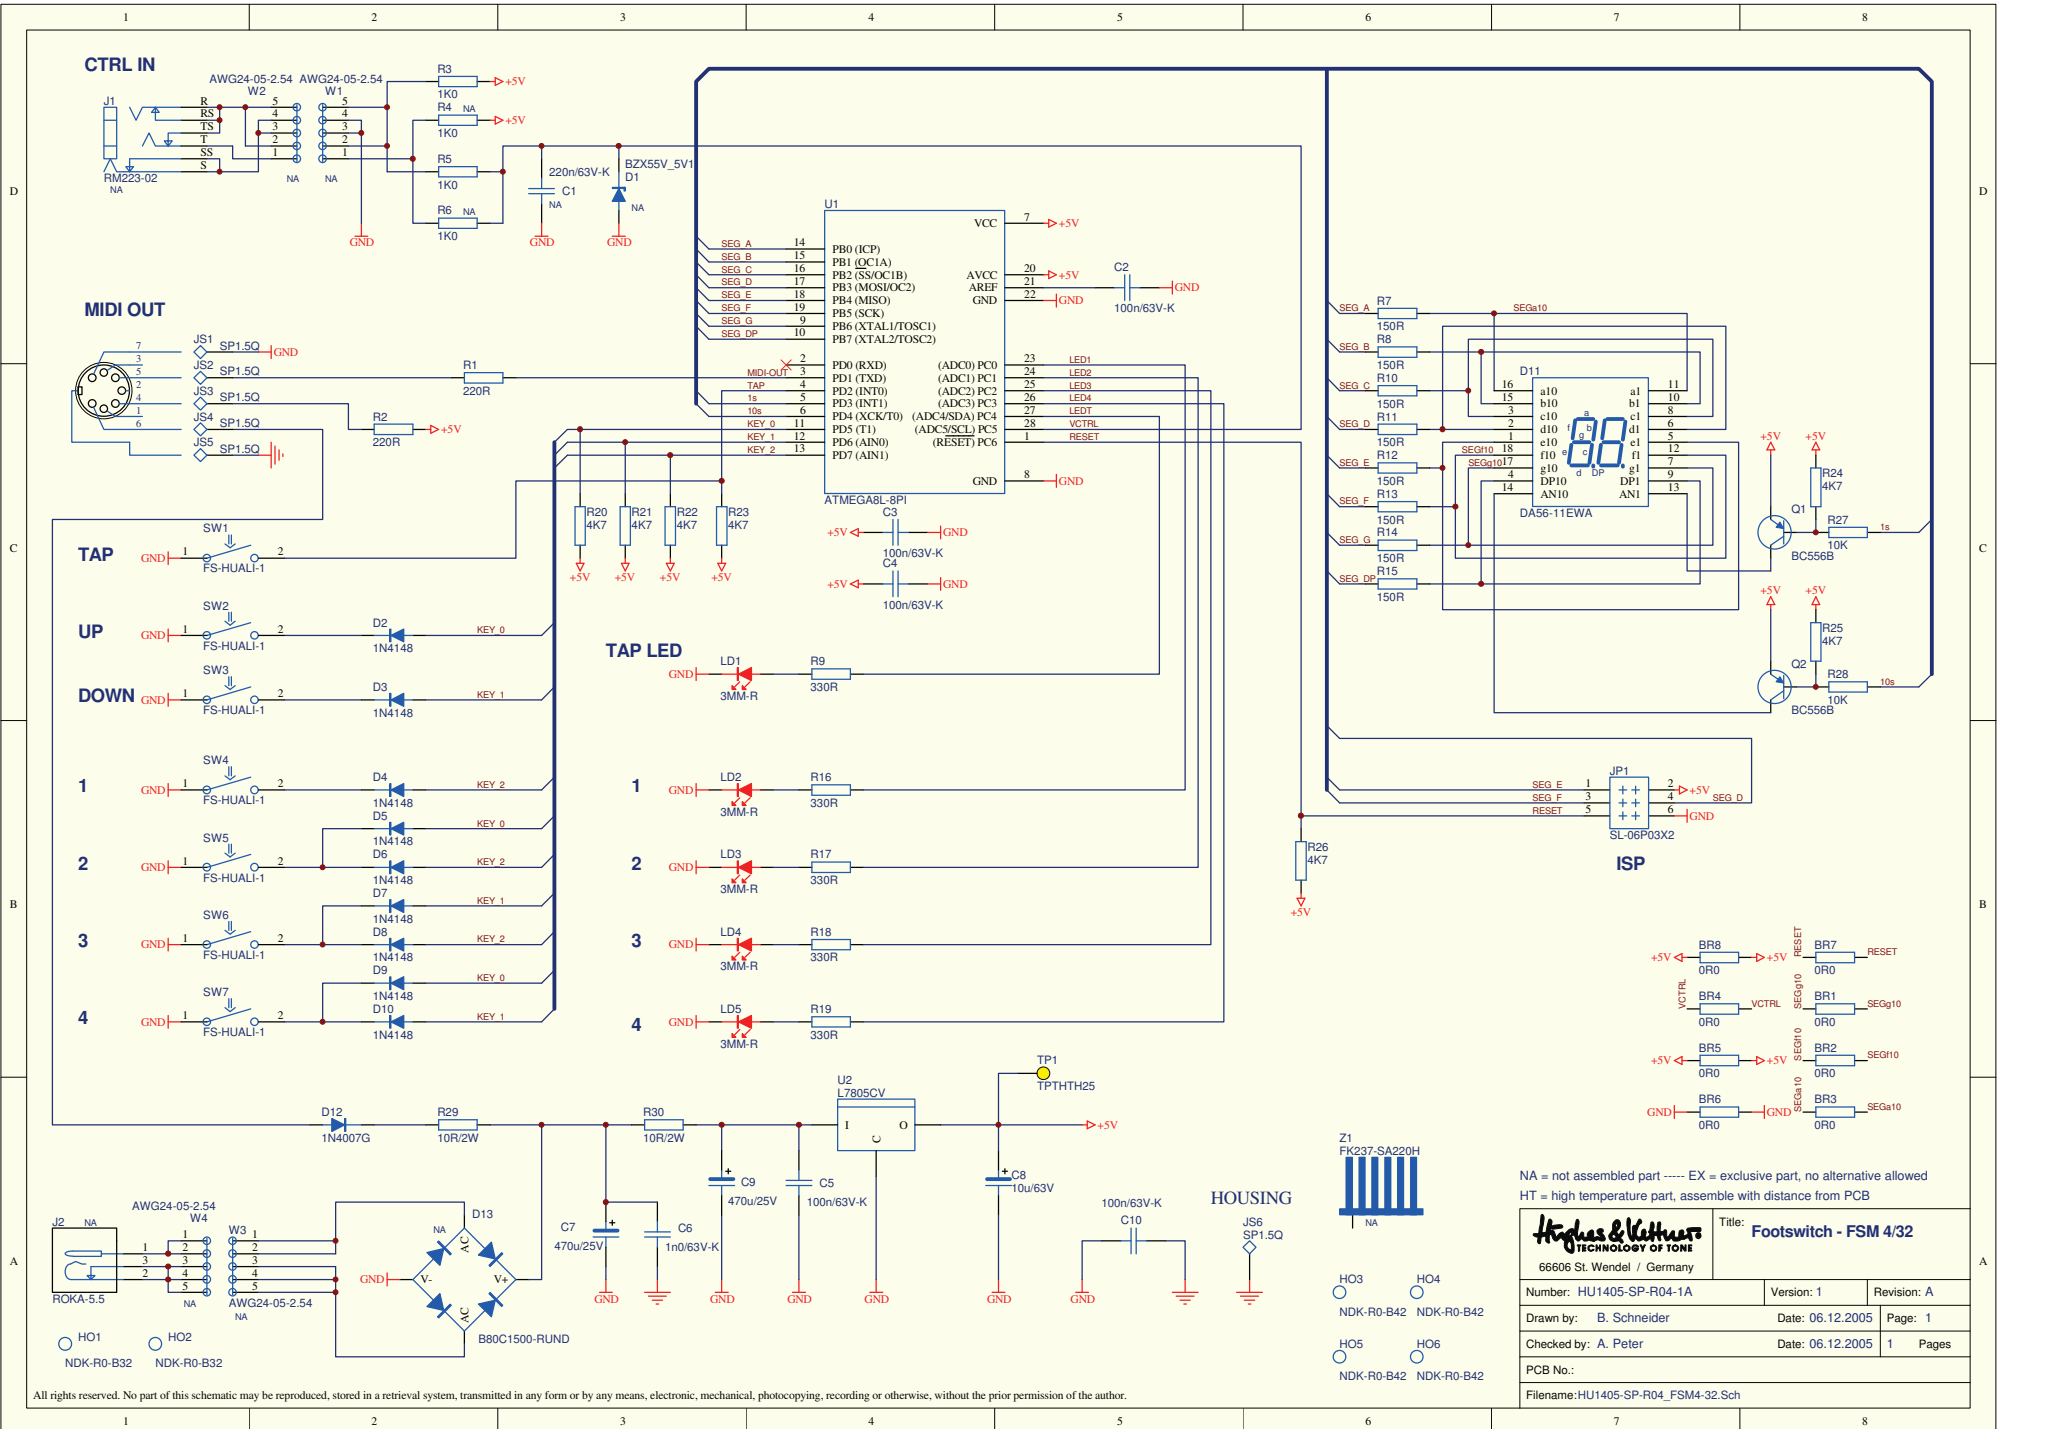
1 2 3 4 5 6 7 8

D

CTRL IN

AWG24-05-2.54 AWG24-05-2.54
W2 W1
J1
R RS TS T SS S
5 4 3 2 1
5 4 3 2 1
RM223-02
NA
NA NA
R3 1K0 +5V
R4 NA 1K0 +5V
R5 1K0
R6 NA 1K0
GND GND GND
220n/63V-K
C1
NA
BZX55V_5V1
D1
NA

U1
VCC 7 +5V
SEG_A 14 PB0 (ICP)
SEG_B 15 PB1 (OC1A)
SEG_C 16 PB2 (SS/OC1B)
SEG_D 17 PB3 (MOSI/OC2)
SEG_E 18 PB4 (MISO)
SEG_F 19 PB5 (SCK)
SEG_G 9 PB6 (XTAL1/TOSC1)
SEG_DP 10 PB7 (XTAL2/TOSC2)
AVCC 20 +5V
AREF 21
GND 22 GND
C2
100n/63V-K
GND
MIDI-OUT 2 3 PD0 (RXD)
TAP 4 PD1 (TXD)
1s 5 PD2 (INT0)
10s 6 PD3 (INT1)
KEY_0 11 PD4 (XCK/T0)
KEY_1 12 PD5 (T1)
KEY_2 13 PD6 (AIN0)
PD7 (AIN1)
(ADC0) PC0 23 LED1
(ADC1) PC1 24 LED2
(ADC2) PC2 25 LED3
(ADC3) PC3 26 LED4
(ADC4/SDA) PC4 27 LEDT
(ADC5/SCL) PC5 28 VCTRL
(RESET) PC6 1 RESET
GND 8 GND
ATMEGA8L-8PI
C3
+5V 100n/63V-K GND
C4
+5V 100n/63V-K GND

MIDI OUT
JS1 SP1.5Q GND
JS2 SP1.5Q
JS3 SP1.5Q
JS4 SP1.5Q
JS5 SP1.5Q
7 3 5 2 4 1 6
R1 220R
R2 220R +5V

R20 4K7 R21 4K7 R22 4K7 R23 4K7
+5V +5V +5V +5V

SEG_A R7 150R SEGa10
SEG_B R8 150R
SEG_C R10 150R
SEG_D R11 150R
SEG_E R12 150R
SEG_F R13 150R
SEG_G R14 150R
SEG_DP R15 150R
D11
16 a10 a1 11
15 b10 b1 10
3 c10 c1 8
2 d10 d1 6
1 e10 e1 5
18 f10 f1 12
17 g10 g1 7
4 DP10 DP1 9
14 AN10 AN1 13
SEGf10 SEGg10
DA56-11EWA
+5V +5V
R24 4K7
Q1
R27 10K 1s
BC556B
+5V +5V
R25 4K7
Q2
R28 10K 10s
BC556B

C

TAP GND 1 SW1 2 FS-HUALI-1
UP GND 1 SW2 2 FS-HUALI-1 D2 1N4148 KEY_0
DOWN GND 1 SW3 2 FS-HUALI-1 D3 1N4148 KEY_1
1 GND 1 SW4 2 FS-HUALI-1 D4 1N4148 KEY_2
2 GND 1 SW5 2 FS-HUALI-1 D5 1N4148 KEY_0 D6 1N4148 KEY_2
3 GND 1 SW6 2 FS-HUALI-1 D7 1N4148 KEY_1 D8 1N4148 KEY_2
4 GND 1 SW7 2 FS-HUALI-1 D9 1N4148 KEY_0 D10 1N4148 KEY_1

TAP LED
GND LD1 3MM-R R9 330R
1 GND LD2 3MM-R R16 330R
2 GND LD3 3MM-R R17 330R
3 GND LD4 3MM-R R18 330R
4 GND LD5 3MM-R R19 330R

JP1
SEG_E 1 2 +5V
SEG_F 3 4 SEG_D
RESET 5 6 GND
SL-06P03X2
ISP
R26 4K7
+5V

B

+5V BR8 0R0 +5V RESET BR7 0R0 RESET
VCTRL BR4 0R0 VCTRL SEGg10 BR1 0R0 SEGg10
+5V BR5 0R0 +5V SEGf10 BR2 0R0 SEGf10
GND BR6 0R0 GND SEGa10 BR3 0R0 SEGa10

D12 1N4007G
R29 10R/2W
R30 10R/2W
U2 L7805CV
I C O
TP1 TPTHTH25
+5V
C9 470u/25V
C5 100n/63V-K
C8 10u/63V
C7 470u/25V
C6 1n0/63V-K
GND GND GND GND GND GND GND
100n/63V-K
C10
HOUSING
JS6 SP1.5Q
Z1 FK237-SA220H
NA

A

J2 NA
ROKA-5.5
AWG24-05-2.54 W4
NA
W3
AWG24-05-2.54
NA
1 2 3 4 5
D13 NA
AC AC V- V+
GND
B80C1500-RUND
HO1 NDK-R0-B32 HO2 NDK-R0-B32
HO3 NDK-R0-B42 HO4 NDK-R0-B42
HO5 NDK-R0-B42 HO6 NDK-R0-B42

NA = not assembled part ----- EX = exclusive part, no alternative allowed
HT = high temperature part, assemble with distance from PCB

Hughes & Kettner TECHNOLOGY OF TONE
66606 St. Wendel / Germany
Title: Footswitch - FSM 4/32
Number: HU1405-SP-R04-1A Version: 1 Revision: A
Drawn by: B. Schneider Date: 06.12.2005 Page: 1
Checked by: A. Peter Date: 06.12.2005 1 Pages
PCB No.:
Filename:HU1405-SP-R04_FSM4-32.Sch

All rights reserved. No part of this schematic may be reproduced, stored in a retrieval system, transmitted in any form or by any means, electronic, mechanical, photocopying, recording or otherwise, without the prior permission of the author.

1 2 3 4 5 6 7 8